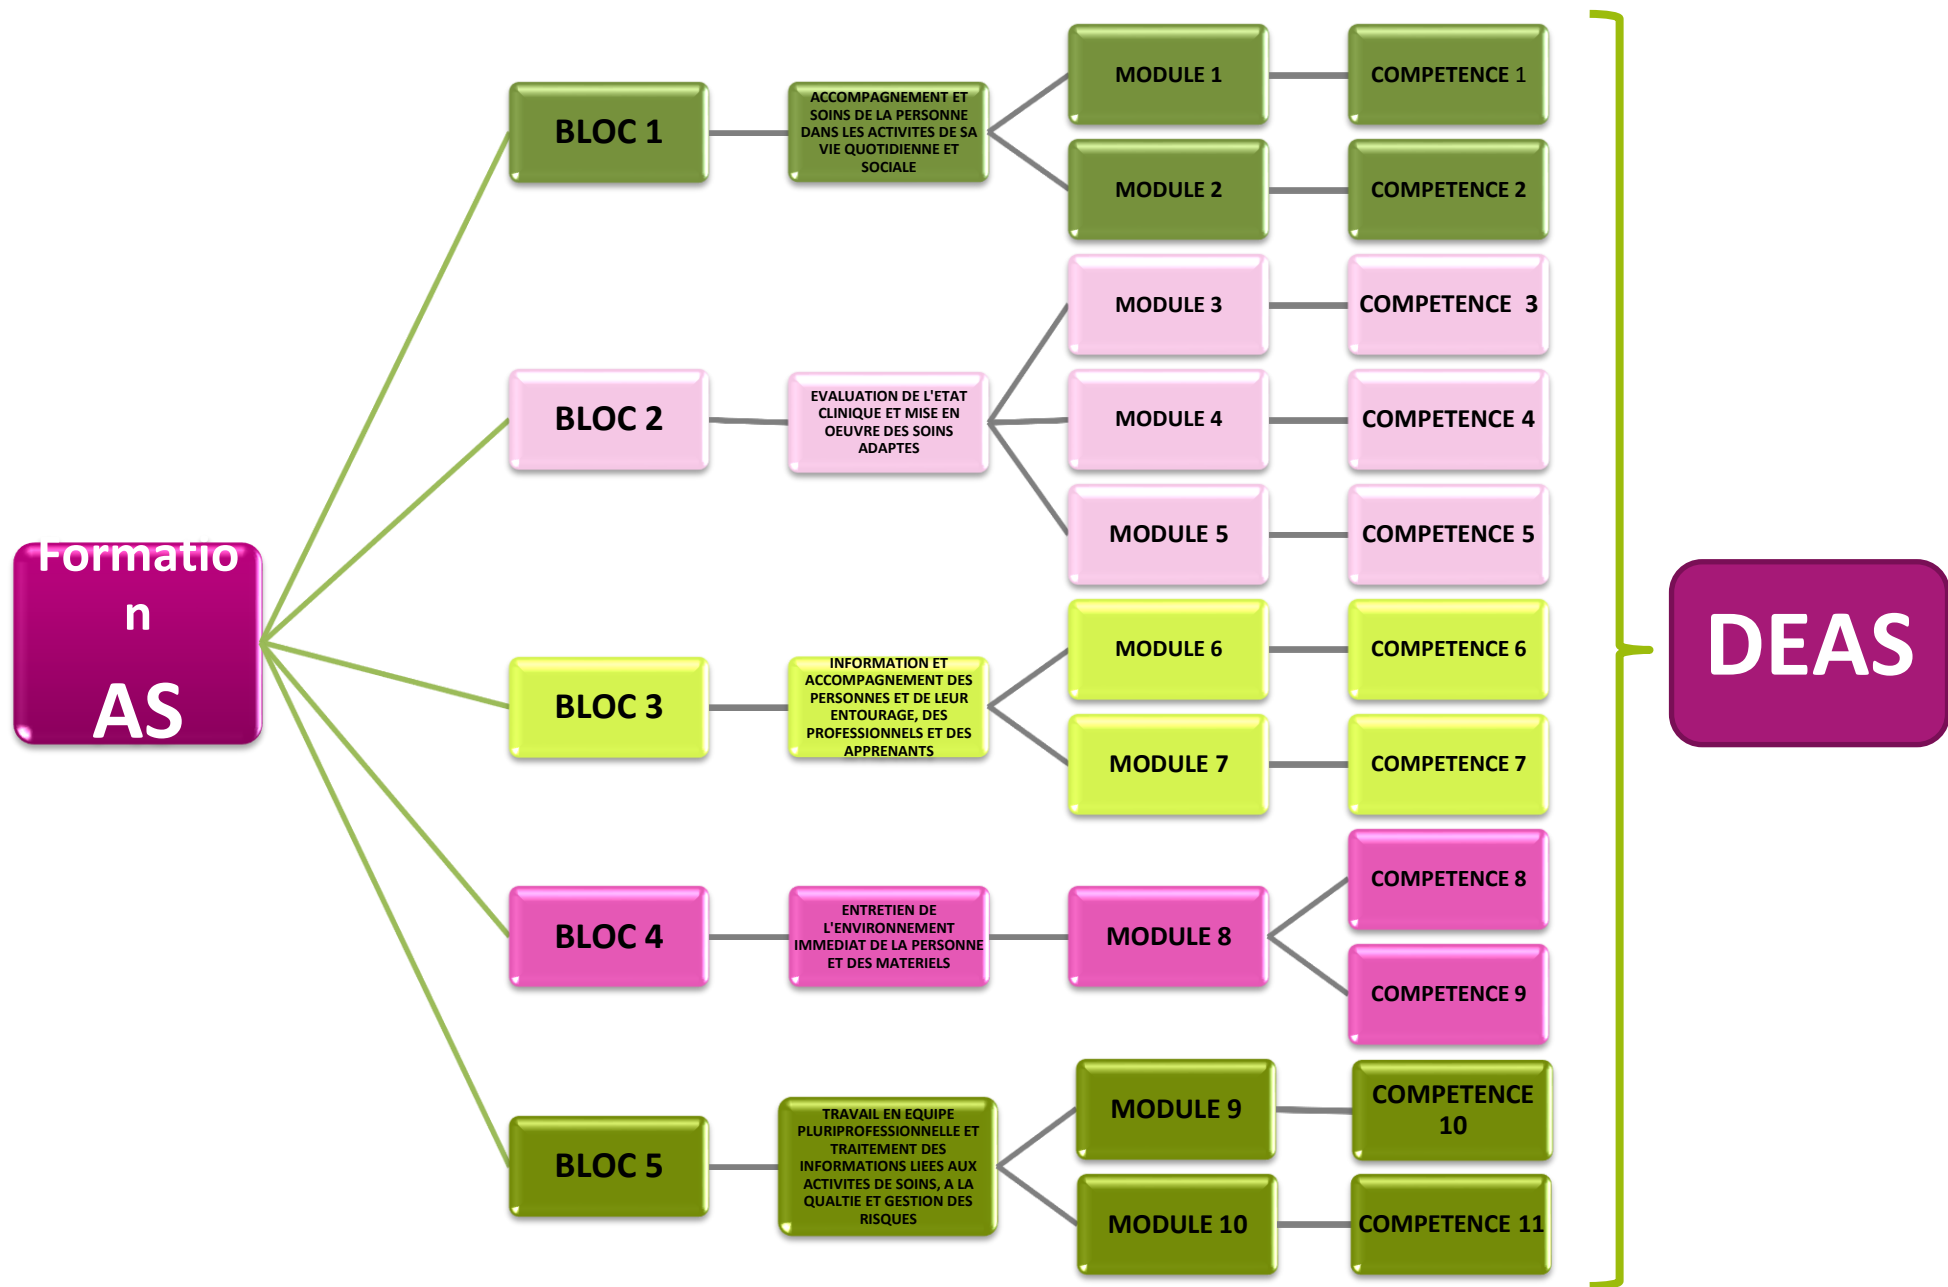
Formatio
n
AS

BLOC 1

ACCOMPAGNEMENT ET SOINS DE LA PERSONNE DANS LES ACTIVITES DE SA VIE QUOTIDIENNE ET SOCIALE

MODULE 1

COMPETENCE 1

MODULE 2

COMPETENCE 2

BLOC 2

EVALUATION DE L'ETAT CLINIQUE ET MISE EN OEUVRE DES SOINS ADAPTES

MODULE 3

COMPETENCE 3

MODULE 4

COMPETENCE 4

MODULE 5

COMPETENCE 5

BLOC 3

INFORMATION ET ACCOMPAGNEMENT DES PERSONNES ET DE LEUR ENTOURAGE, DES PROFESSIONNELS ET DES APPRENANTS

MODULE 6

COMPETENCE 6

MODULE 7

COMPETENCE 7

BLOC 4

ENTRETIEN DE L'ENVIRONNEMENT IMMEDIAT DE LA PERSONNE ET DES MATERIELS

MODULE 8

COMPETENCE 8

COMPETENCE 9

BLOC 5

TRAVAIL EN EQUIPE PLURIPROFESSIONNELLE ET TRAITEMENT DES INFORMATIONS LIEES AUX ACTIVITES DE SOINS, A LA QUALTIE ET GESTION DES RISQUES

MODULE 9

COMPETENCE 10

MODULE 10

COMPETENCE 11

DEAS